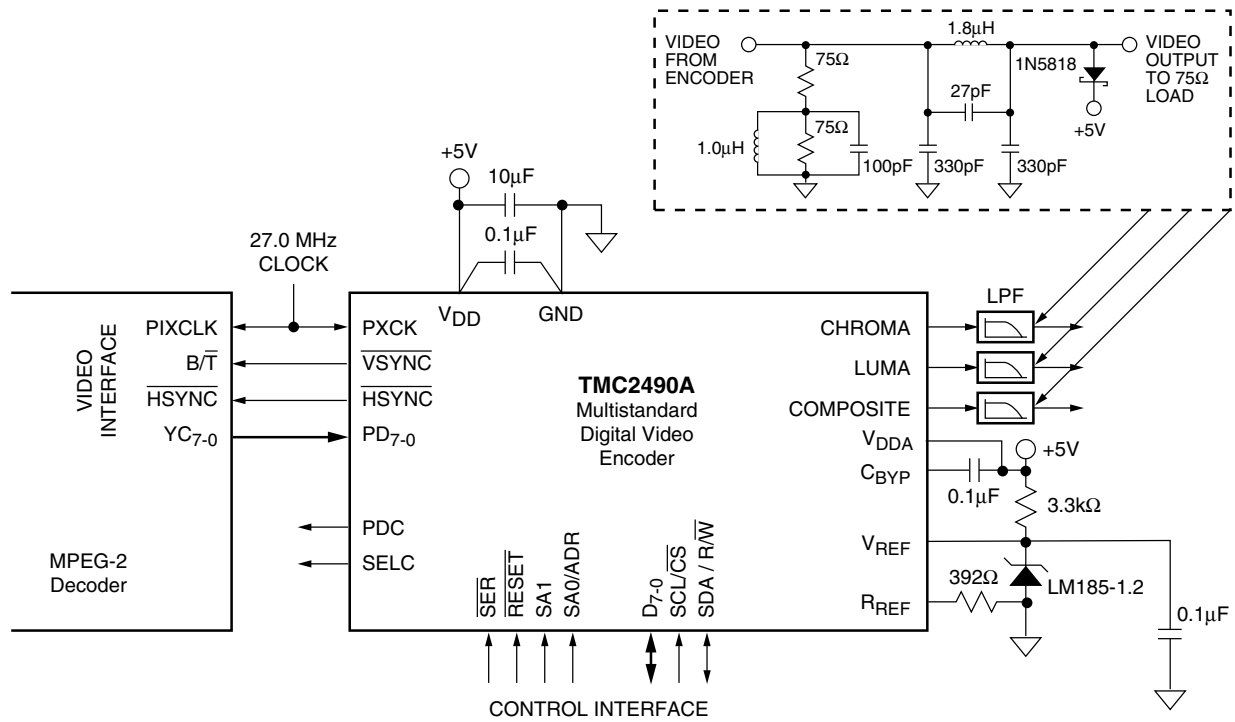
VIDEO FROM ENCODER

75Ω

1.8μH

1N5818

VIDEO OUTPUT TO 75Ω LOAD

27pF

75Ω

1.0μH

100pF

330pF

330pF

+5V

+5V

10μF

0.1μF

27.0 MHz CLOCK

VIDEO INTERFACE

PIXCLK

$B/\overline{T}$

$\overline{HSYNC}$

$YC_{7-0}$

MPEG-2 Decoder

$V_{DD}$

GND

PXCK

$\overline{VSYNC}$

$\overline{HSYNC}$

$PD_{7-0}$

PDC

SELC

TMC2490A

Multistandard Digital Video Encoder

$\overline{SER}$

$\overline{RESET}$

SA1

SA0/ADR

$D_{7-0}$

$SCL/\overline{CS}$

$SDA / R/\overline{W}$

CONTROL INTERFACE

CHROMA

LUMA

COMPOSITE

$V_{DDA}$

$C_{BYP}$

$V_{REF}$

$R_{REF}$

LPF

+5V

0.1μF

3.3kΩ

392Ω

LM185-1.2

0.1μF